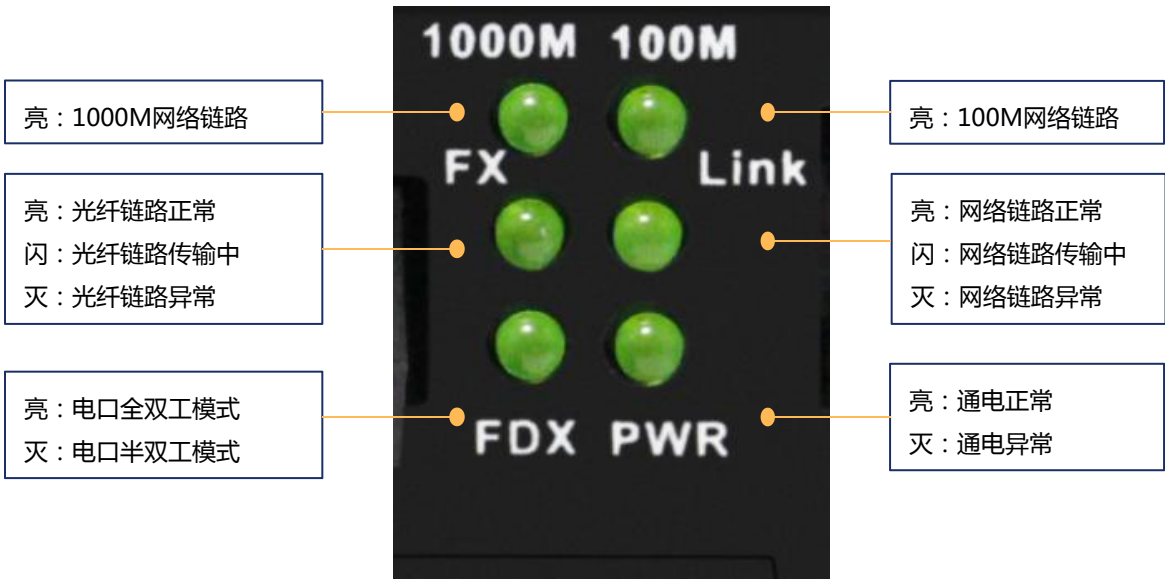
1000M 100M

亮：1000M网络链路

亮：100M网络链路

FX Link

亮：光纤链路正常
闪：光纤链路传输中
灭：光纤链路异常

亮：网络链路正常
闪：网络链路传输中
灭：网络链路异常

亮：电口全双工模式
灭：电口半双工模式

FDX PWR

亮：通电正常
灭：通电异常